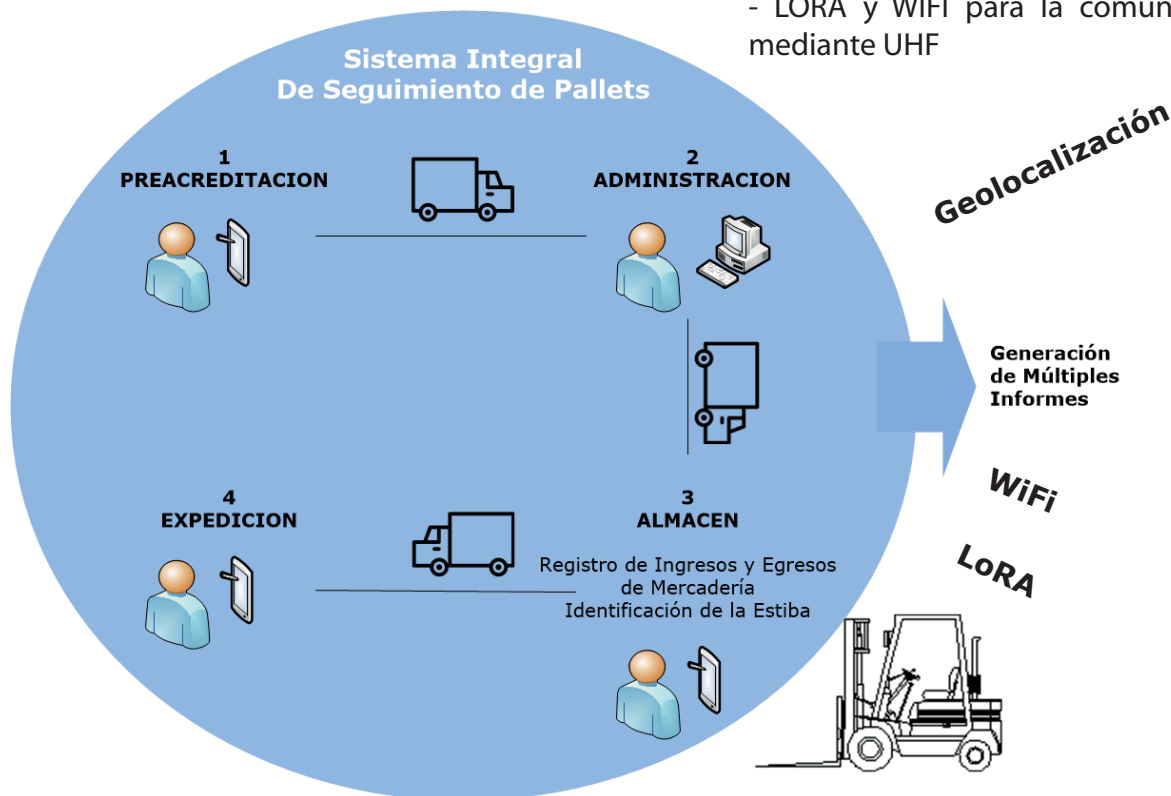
- LORA y WIFI para la comun
mediante UHF

Sistema Integral
De Seguimiento de Pallets

1
PREACREDITACION

2
ADMINISTRACION

Geolocalización

Generación
de Múltiples
Informes

WiFi

LoRA

4
EXPEDICION

3
ALMACEN

Registro de Ingresos y Egresos
de Mercadería
Identificación de la Estiba